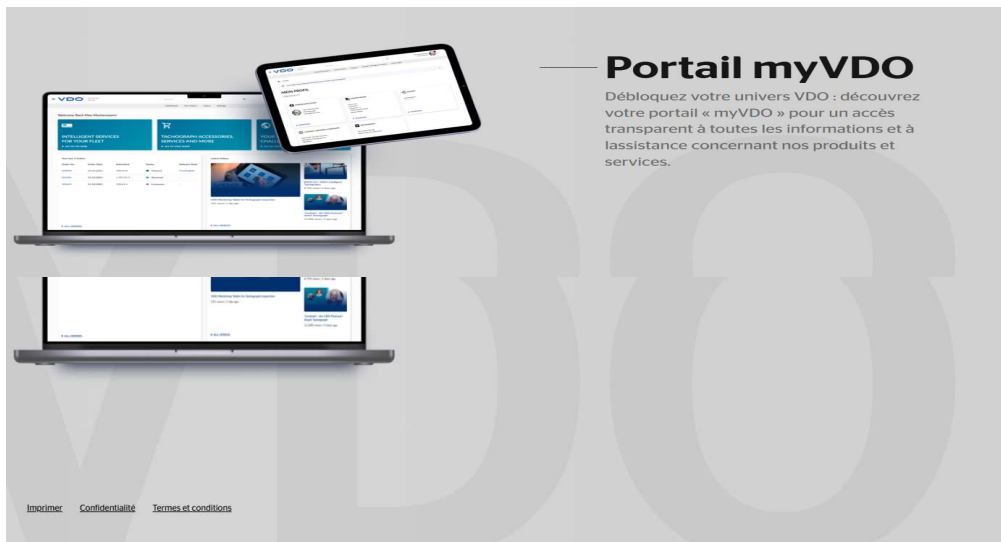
Portail myVDO

Débloquez votre univers VDO : découvrez votre portail « myVDO » pour un accès transparent à toutes les informations et à lassistance concernant nos produits et services.

VDO

INTELLIGENT SERVICES FOR YOUR FLEET

TACHOGRAPH ACCESSORIES, SERVICES AND MORE

MEIN PROFIL

Imprimer Confidentialité Termes et conditions